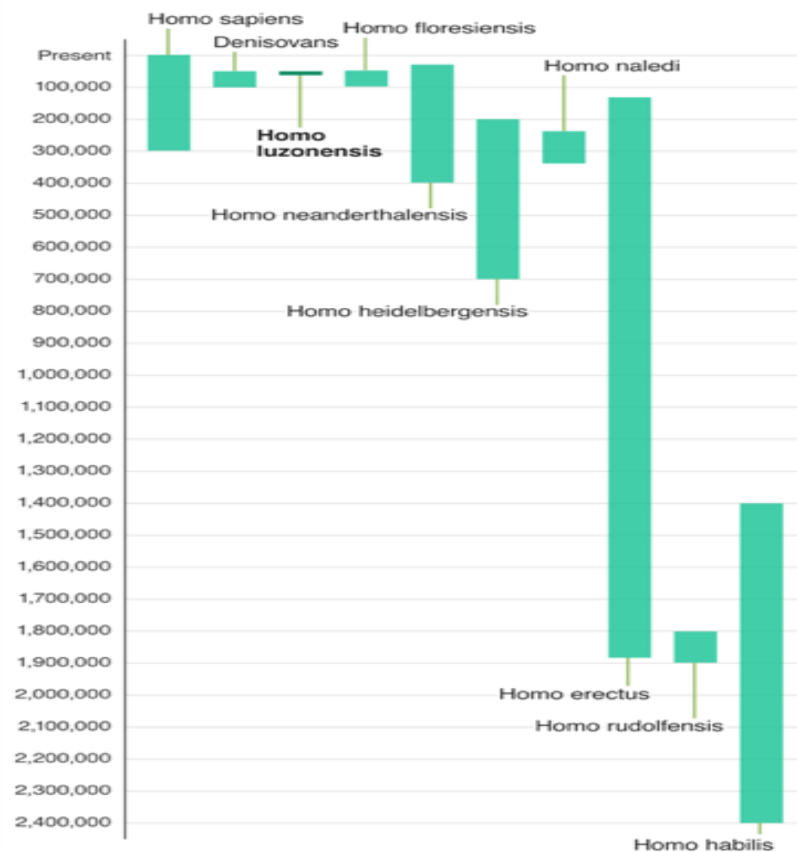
Homo sapiens
Denisovans
Homo floresiensis
Homo naledi
Homo luzonensis
Homo neanderthalensis
Homo heidelbergensis
Homo erectus
Homo rudolfensis
Homo habilis

Present
100,000
200,000
300,000
400,000
500,000
600,000
700,000
800,000
900,000
1,000,000
1,100,000
1,200,000
1,300,000
1,400,000
1,500,000
1,600,000
1,700,000
1,800,000
1,900,000
2,000,000
2,100,000
2,200,000
2,300,000
2,400,000